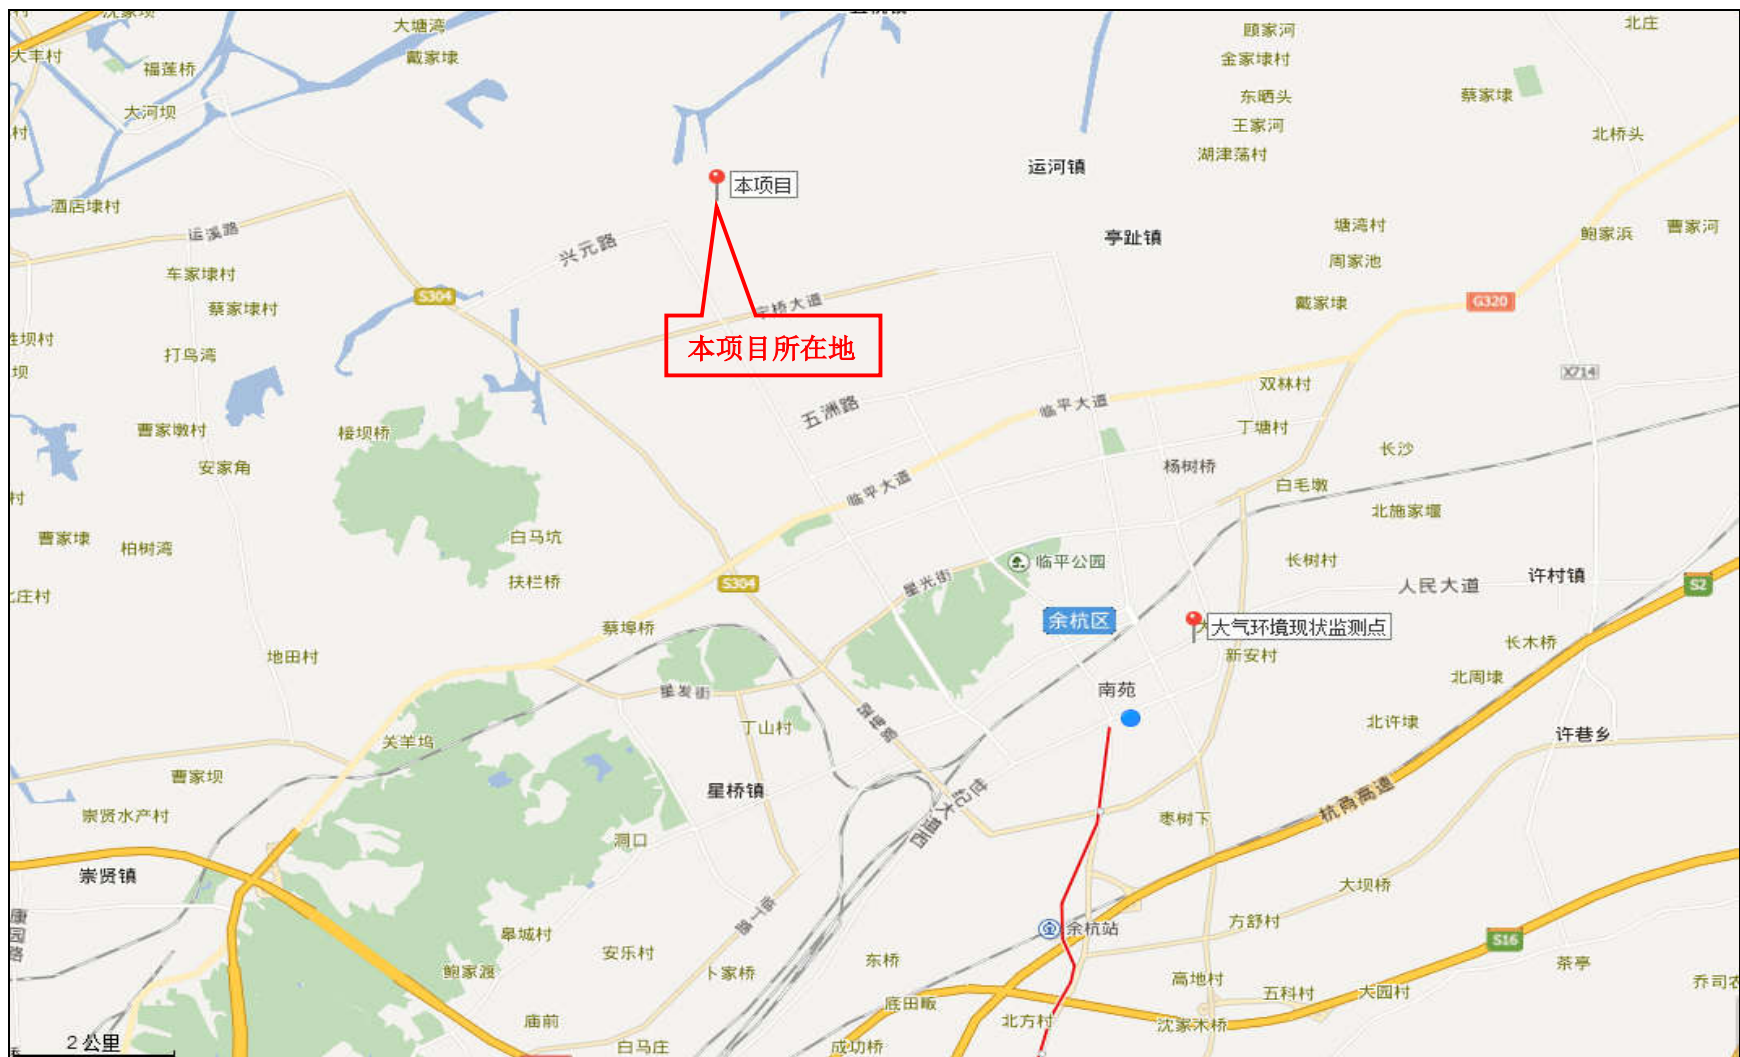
沈家坝
大塘湾
戴家埭
大丰村
福莲桥
大河坝
顾家河
金家埭村
东晒头
王家河
湖津荡村
蔡家埭
北庄
北桥头
运河镇
本项目
酒店埭村
运溪路
兴元路
车家埭村
蔡家埭村
S304
宇桥大道
本项目所在地
亭趾镇
塘湾村
周家池
戴家埭
鲍家浜
曹家河
G320
X714
埭坝村
打鸟湾
五洲路
临平大道
双林村
丁塘村
曹家墩村
桂坝桥
安家角
杨树桥
长沙
白毛墩
临平大道
北施家堰
曹家埭
柏树湾
白马坑
扶栏桥
S304
临平公园
长树村
人民大道
许村镇
S2
星光街
余杭区
大气环境现状监测点
新安村
长木桥
北周埭
蔡埠桥
地田村
南苑
星发街
丁山村
北许埭
许巷乡
关羊坞
曹家坝
星桥镇
临平大道
杭甬高速
枣树下
崇贤水产村
洞口
崇贤镇
大坝桥
阜城村
方舒村
余杭站
S16
鲍家渡
安乐村
卜家桥
东桥
高地村
茶亭
乔司
五科村
大园村
庙前
底田畈
北方村
沈家木桥
2 公里
白马庄
成功桥